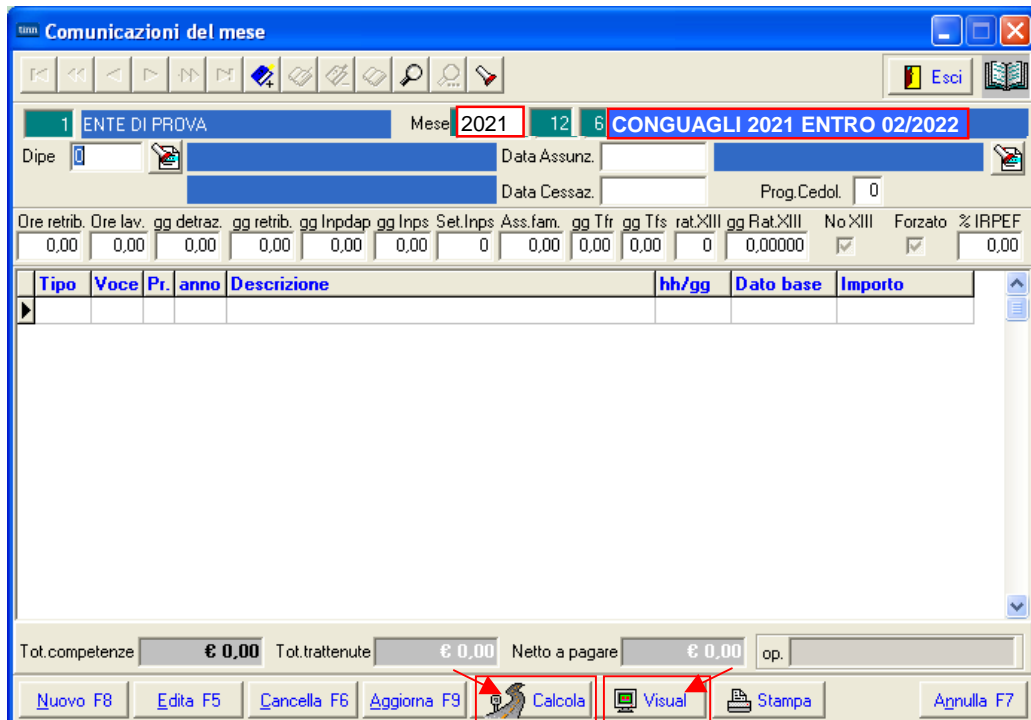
Comunicazioni del mese

Esci

1 ENTE DI PROVA

Mese 2021 12 6 CONGUAGLI 2021 ENTRO 02/2022

Dipe 0

Data Assunz.

Data Cessaz.

Prog.Cedol. 0

| Ore retrib. | Ore lav. | gg detraz. | gg retrib. | gg Inpdap | gg Inps | Set.Inps | Ass.fam. | gg Tfr | gg Tfs | rat.XIII | gg Rat.XIII | No XIII | Forzato | % IRPEF |
|---|---|---|---|---|---|---|---|---|---|---|---|---|---|---|
| 0,00 | 0,00 | 0,00 | 0,00 | 0,00 | 0,00 | 0 | 0,00 | 0,00 | 0,00 | 0 | 0,00000 | | | 0,00 |

| Tipo | Voce | Pr. | anno | Descrizione | hh/gg | Dato base | Importo |
|---|---|---|---|---|---|---|---|
| | | | | | | | |

Tot.competenze € 0,00 Tot.trattenute € 0,00 Netto a pagare € 0,00 op.

Nuovo F8 Edita F5 Cancella F6 Aggiorna F9 Calcola Visual Stampa Annulla F7